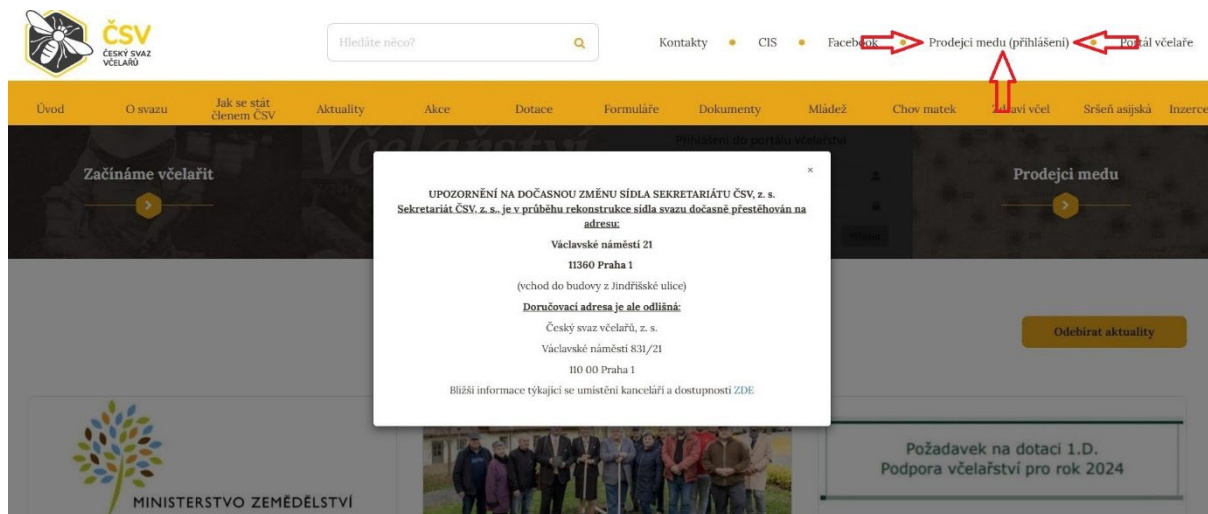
ČSV
ČESKÝ SVAZ VČELAŘŮ

Hledáte něco?

Kontakty • CIS • Facebook • Prodejci medu (přihlášení) • Portál včelaře

Úvod | O svazu | Jak se stát členem ČSV | Aktuality | Akce | Dotace | Formuláře | Dokumenty | Mládež | Chov matek | Zdraví včel | Sršeň asijská | Inzerce

Přihlášení do portálu včelařství

Začínáme včelařit

Prodejci medu

×

UPOZORNĚNÍ NA DOČASNOU ZMĚNU SÍDLA SEKRETARIÁTU ČSV, z. s.

Sekretariát ČSV, z. s., je v průběhu rekonstrukce sídla svazu dočasně přestěhován na adresu:

Václavské náměstí 21

11360 Praha 1

(vchod do budovy z Jindřišské ulice)

Doručovací adresa je ale odlišná:

Český svaz včelařů, z. s.

Václavské náměstí 831/21

110 00 Praha 1

Bližší informace týkající se umístění kanceláří a dostupnosti ZDE

Odebírat aktuality

MINISTERSTVO ZEMĚDĚLSTVÍ

Požadavek na dotaci 1.D.
Podpora včelařství pro rok 2024